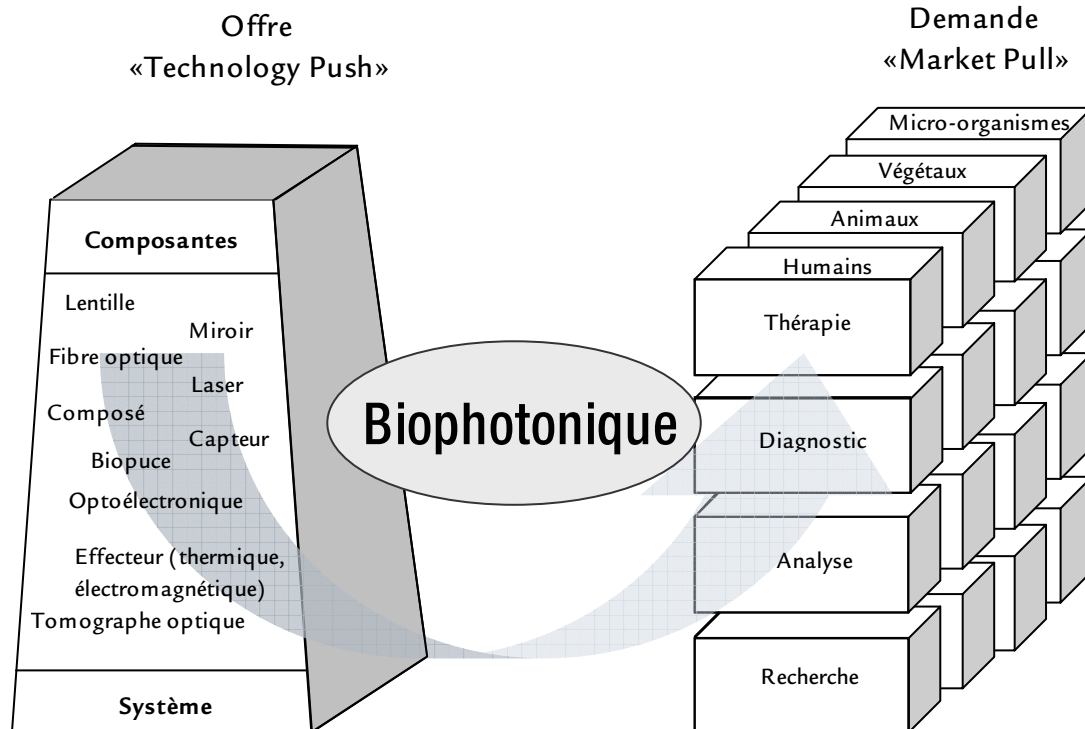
Offre
«Technology Push»

Demande
«Market Pull»

Composantes

Lentille
Miroir
Fibre optique
Laser
Composé
Capteur
Biopuce
Optoélectronique
Effecteur (thermique, électromagnétique)
Tomographe optique

Système

Biophotonique

Micro-organismes
Végétaux
Animaux
Humains
Thérapie
Diagnostic
Analyse
Recherche